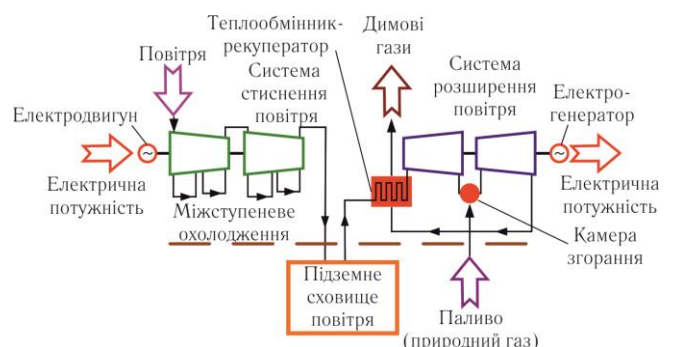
Теплообмінник-рекуператор

Димові гази

Повітря

Система стиснення повітря

Система розширення повітря

Електродвигун

Електро-генератор

Електрична потужність

Міжступеневе охолодження

Електрична потужність

Камера згорання

Підземне сховище повітря

Паливо (природний газ)